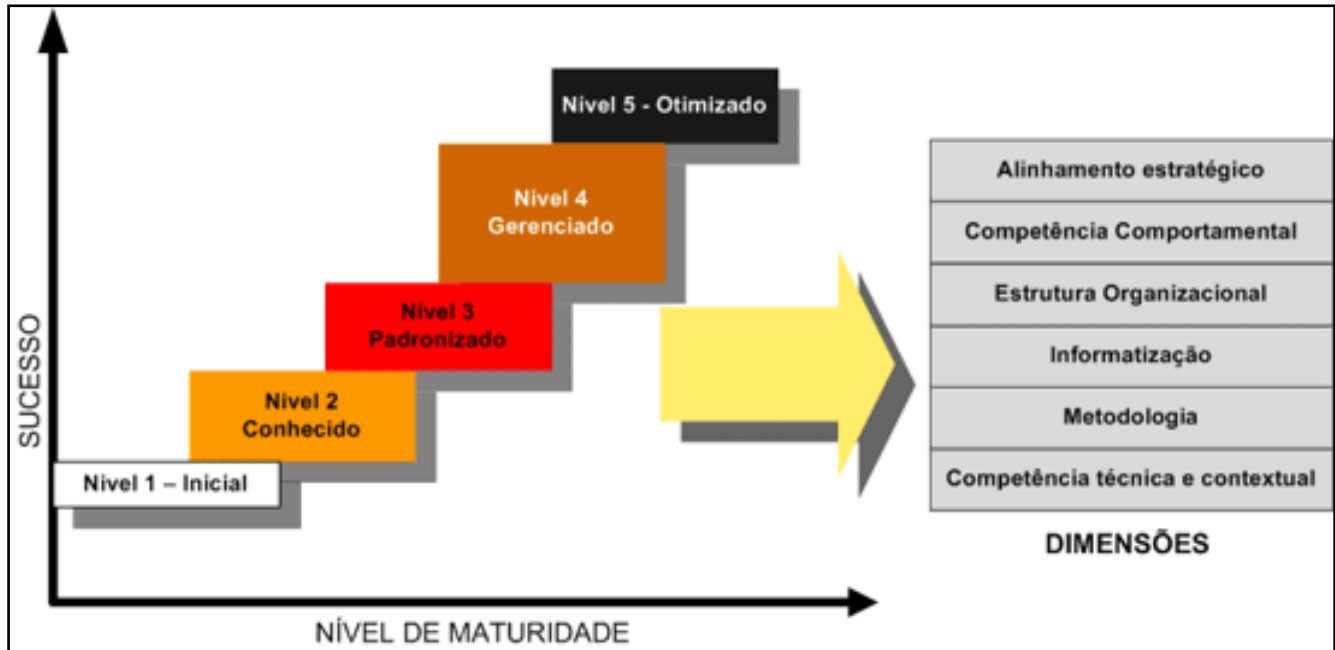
Nivel 5 - Otimizado

Nivel 4
Gerenciado

Nivel 3
Padronizado

Nivel 2
Conhecido

Nivel 1 – Inicial

SUCESSO

NÍVEL DE MATURIDADE

| Alinhamento estratégico |
|---|
| Competência Comportamental |
| Estrutura Organizacional |
| Informatização |
| Metodologia |
| Competência técnica e contextual |

DIMENSÕES